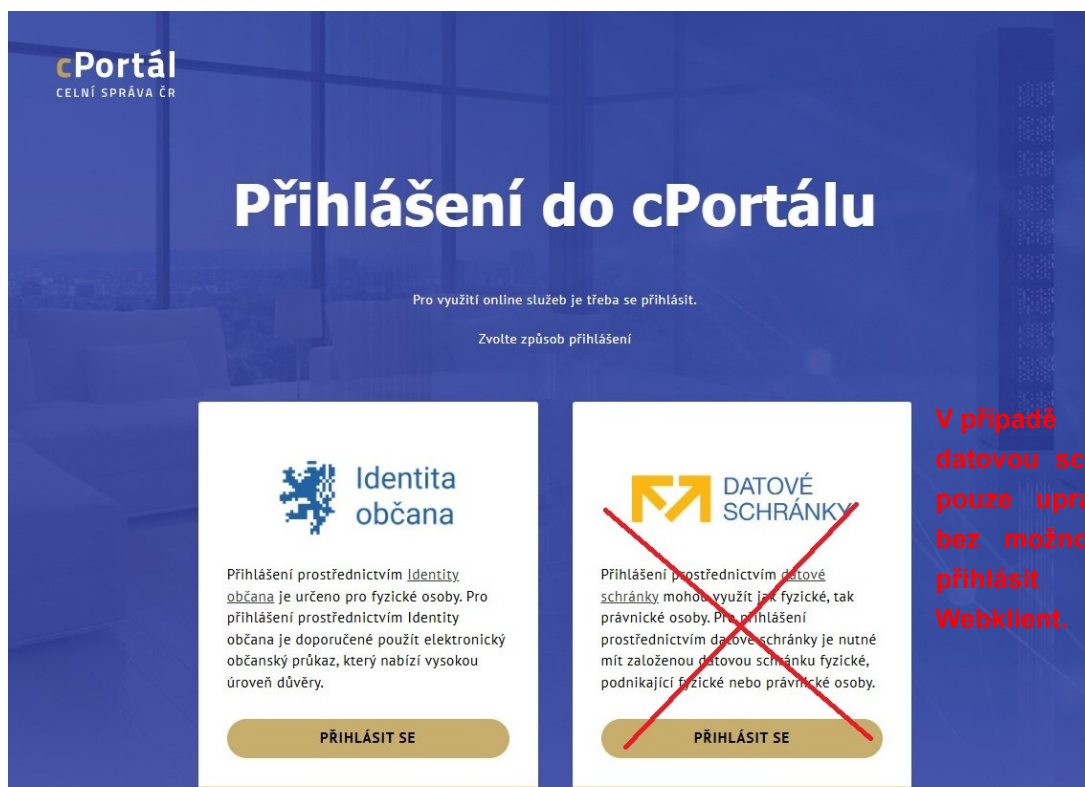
cPortál
CELNÍ SPRÁVA ČR

Přihlášení do cPortálu

Pro využití online služeb je třeba se přihlásit.

Zvolte způsob přihlášení

Identita občana

Přihlášení prostřednictvím Identity občana je určeno pro fyzické osoby. Pro přihlášení prostřednictvím Identity občana je doporučené použít elektronický občanský průkaz, který nabízí vysokou úroveň důvěry.

PŘIHLÁSIT SE

DATOVÉ SCHRÁNKY

Přihlášení prostřednictvím datové schránky mohou využít jak fyzické, tak právnické osoby. Pro přihlášení prostřednictvím datové schránky je nutné mít založenou datovou schránku fyzické, podnikající fyzické nebo právnické osoby.

PŘIHLÁSIT SE

V případě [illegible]
datovou sc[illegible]
pouze upra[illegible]
bez možno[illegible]
přihlásit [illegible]
Webklient.